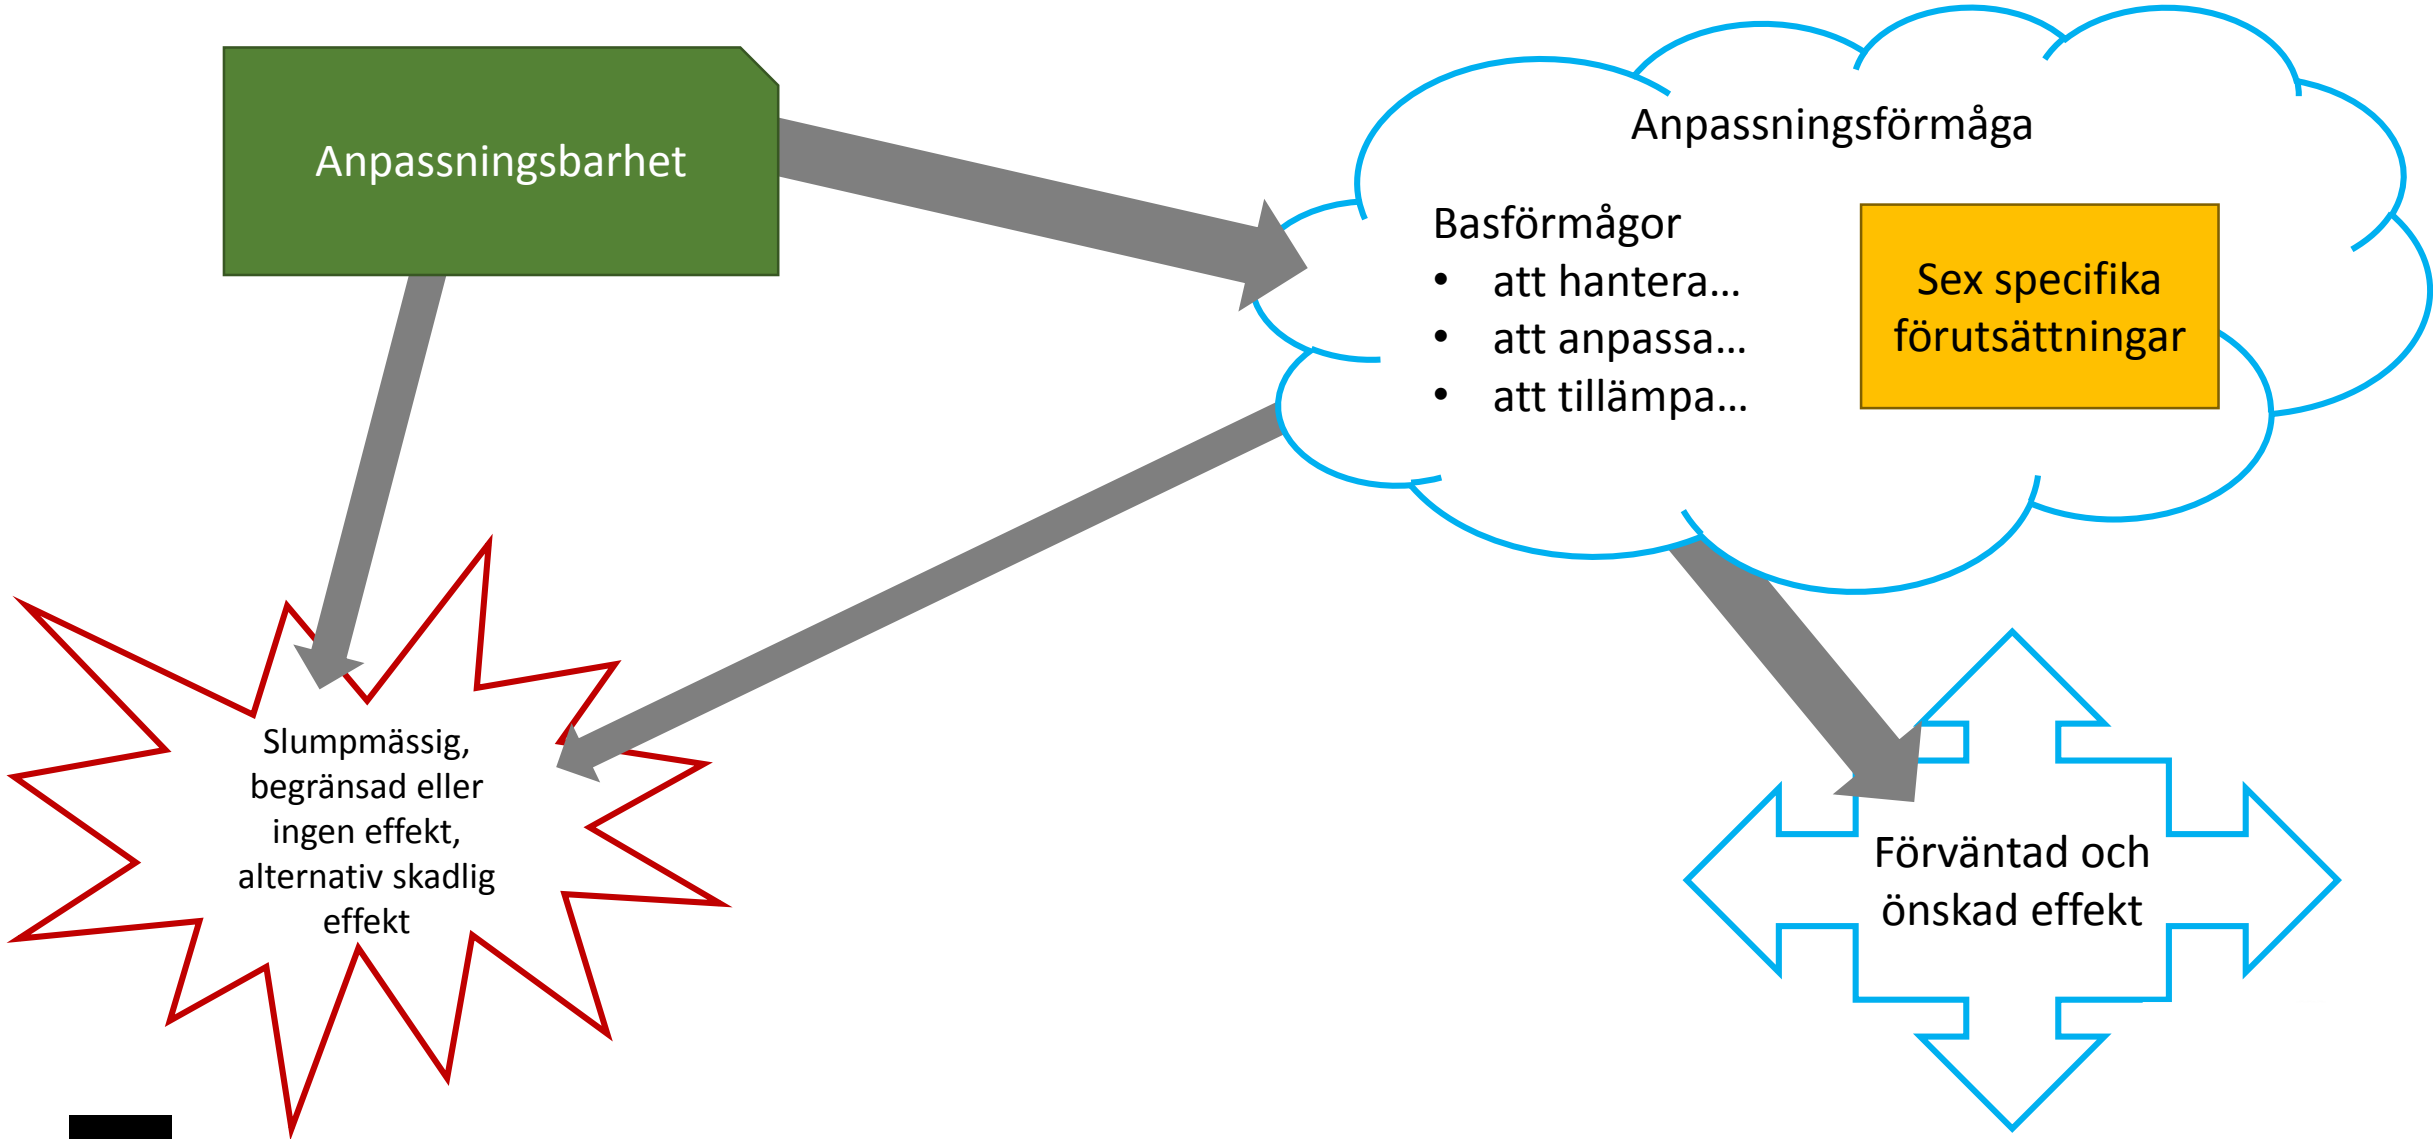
Anpassningsbarhet

Anpassningsförmåga

Basförmågor
- att hantera…
- att anpassa…
- att tillämpa…

Sex specifika förutsättningar

Slumpmässig, begränsad eller ingen effekt, alternativ skadlig effekt

Förväntad och önskad effekt